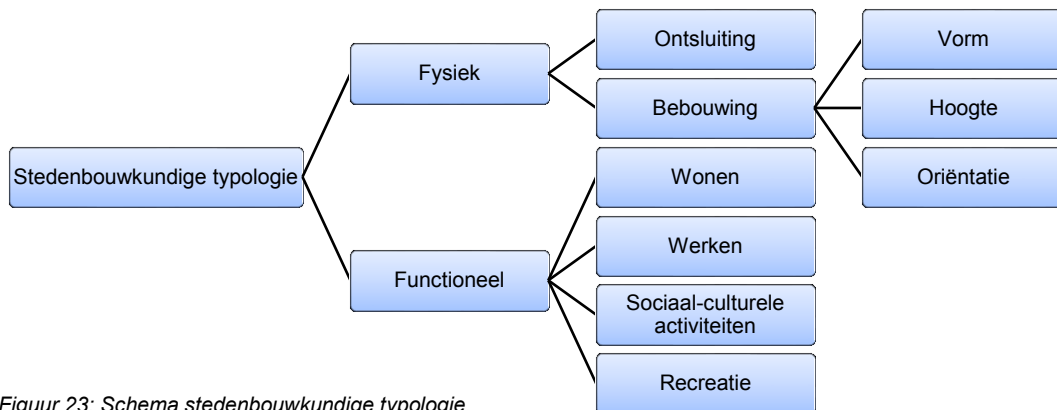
Stedenbouwkundige typologie

Fysiek

Ontsluiting

Bebouwing

Vorm

Hoogte

Oriëntatie

Functioneel

Wonen

Werken

Sociaal-culturele activiteiten

Recreatie

Figuur 23: Schema stedenbouwkundige typologie